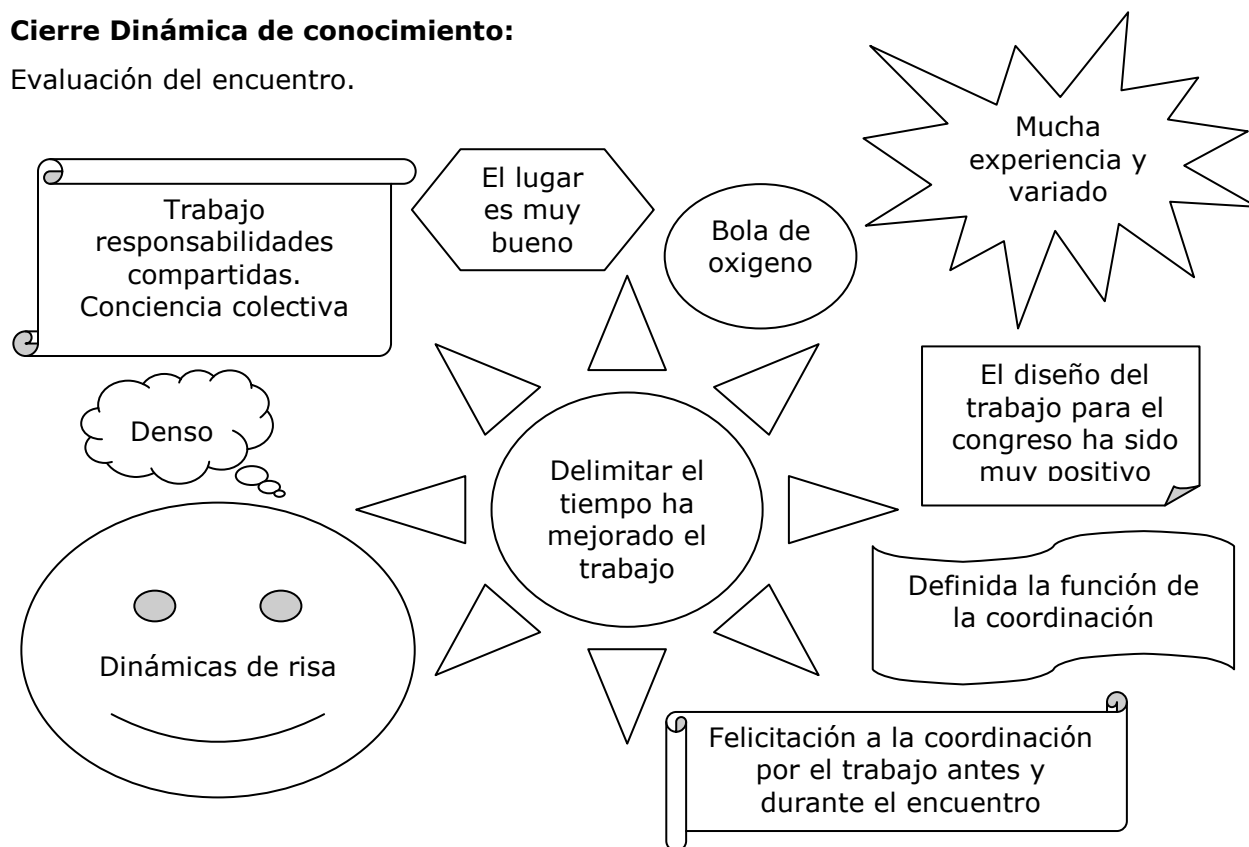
**Cierre Dinámica de conocimiento:**

Evaluación del encuentro.

Trabajo responsabilidades compartidas. Conciencia colectiva

El lugar es muy bueno

Bola de oxigeno

Mucha experiencia y variado

Denso

Delimitar el tiempo ha mejorado el trabajo

El diseño del trabajo para el congreso ha sido muy positivo

Definida la función de la coordinación

Dinámicas de risa

Felicitación a la coordinación por el trabajo antes y durante el encuentro